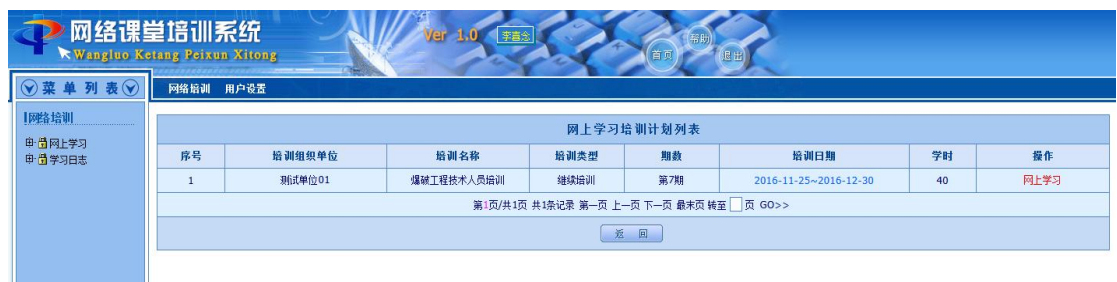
网络课堂培训系统
Wangluo Ketang Peixun Xitong
Ver 1.0 李喜念
首页 帮助 退出

菜 单 列 表

网络培训 用户设置

网络培训
网上学习
学习日志

网上学习培训计划列表

| 序号 | 培训组织单位 | 培训名称 | 培训类型 | 期数 | 培训日期 | 学时 | 操作 |
|---|---|---|---|---|---|---|---|
| 1 | 测试单位01 | 爆破工程技术人员培训 | 继续培训 | 第7期 | 2016-11-25~2016-12-30 | 40 | 网上学习 |

第1页/共1页 共1条记录 第一页 上一页 下一页 最末页 转至 页 GO>>

返 回